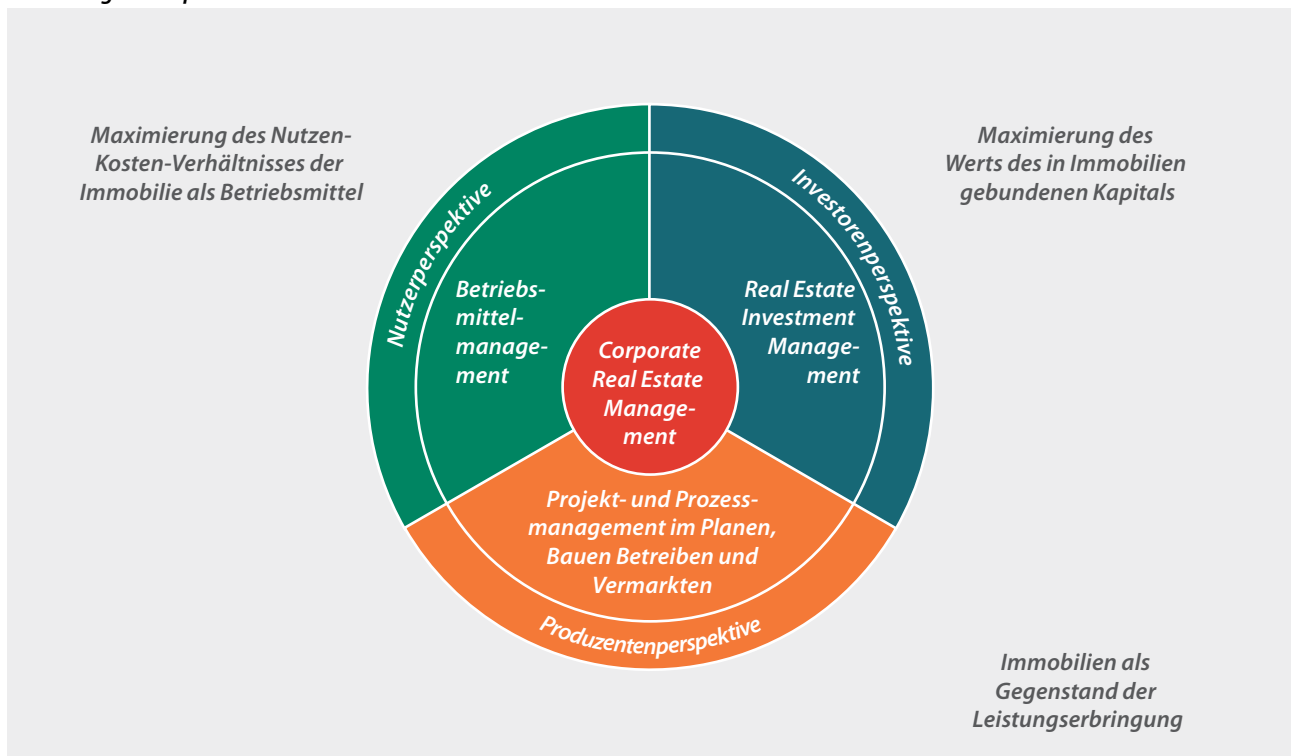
Maximierung des Nutzen-Kosten-Verhältnisses der Immobilie als Betriebsmittel

Maximierung des Werts des in Immobilien gebundenen Kapitals

Nutzerperspektive

Investorenperspektive

Betriebsmittelmanagement

Real Estate Investment Management

Corporate Real Estate Management

Projekt- und Prozessmanagement im Planen, Bauen Betreiben und Vermarkten

Produzentenperspektive

Immobilien als Gegenstand der Leistungserbringung